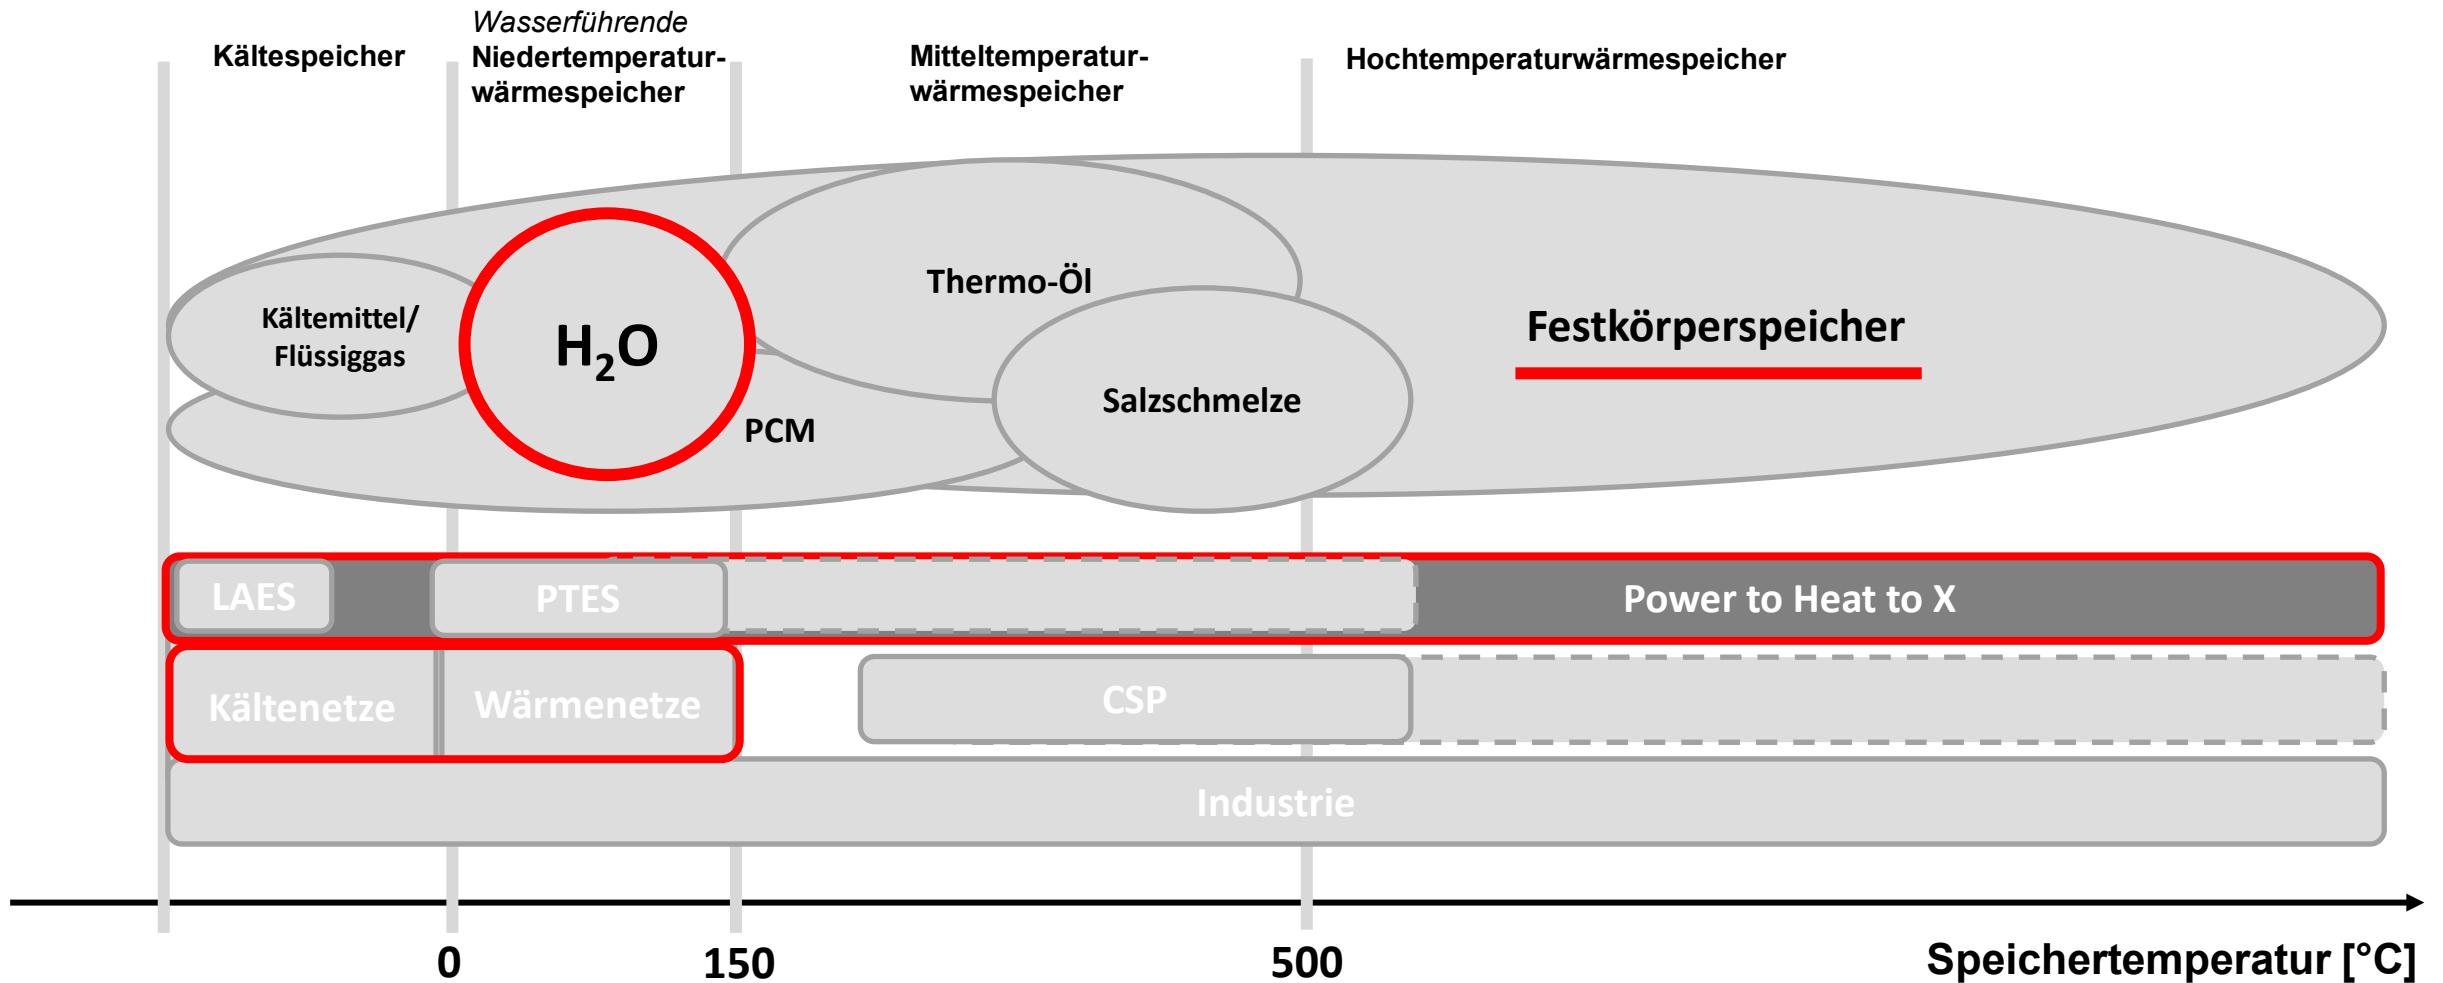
Kältespeicher

Wasserführende Niedertemperaturwärmespeicher

Mitteltemperaturwärmespeicher

Hochtemperaturwärmespeicher

Kältemittel/ Flüssiggas

$H_2O$

PCM

Thermo-Öl

Salzschmelze

Festkörperspeicher

LAES

PTES

Power to Heat to X

Kältenetze

Wärmenetze

CSP

Industrie

0

150

500

Speichertemperatur [°C]